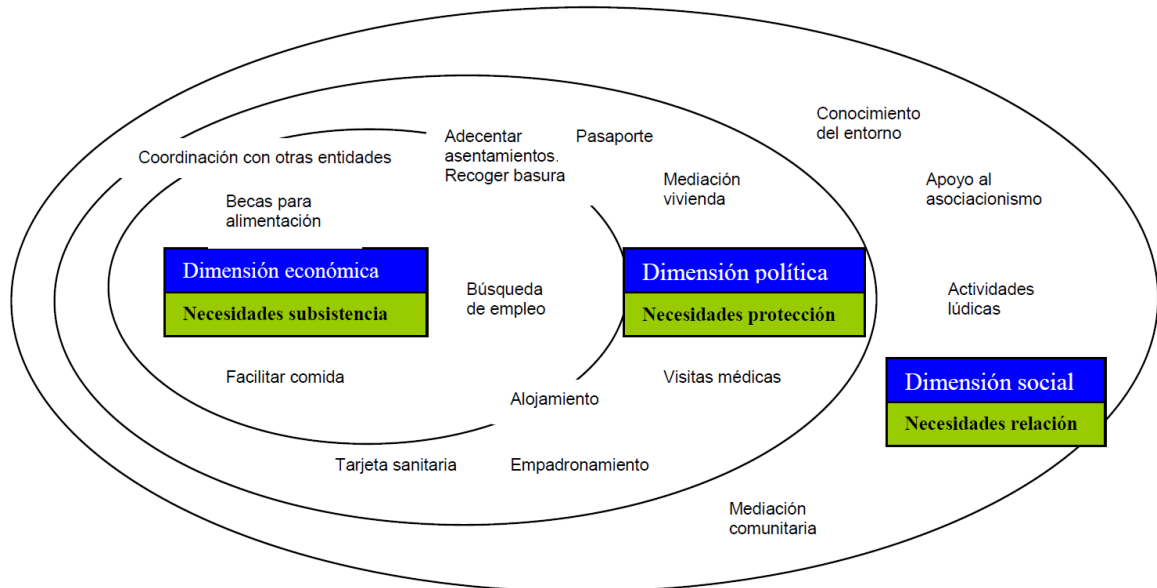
Coordinación con otras entidades

Adecentar asentamientos. Recoger basura

Pasaporte

Conocimiento del entorno

Becas para alimentación

Mediación vivienda

Apoyo al asociacionismo

Dimensión económica

Necesidades subsistencia

Búsqueda de empleo

Dimensión política

Necesidades protección

Actividades lúdicas

Facilitar comida

Visitas médicas

Dimensión social

Necesidades relación

Alojamiento

Tarjeta sanitaria

Empadronamiento

Mediación comunitaria